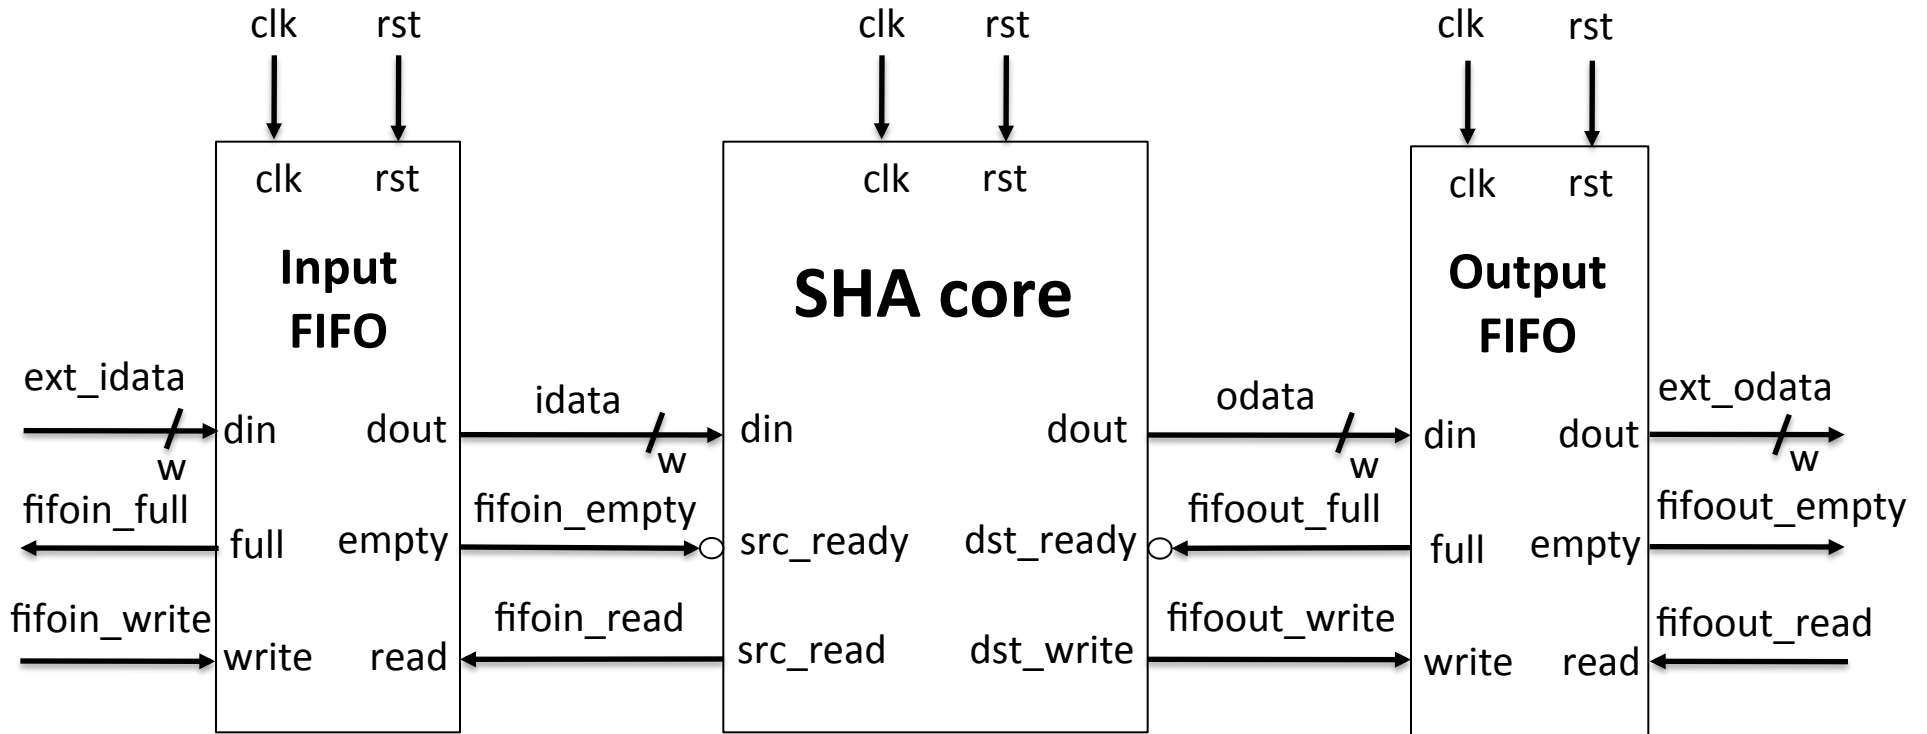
clk rst
clk rst
Input FIFO
ext_idata
din dout
w
fifoin_full
full empty
fifoin_write
write read

clk rst
clk rst
SHA core
idata
w
din dout
fifoin_empty
src_ready dst_ready
fifoin_read
src_read dst_write

clk rst
clk rst
Output FIFO
odata
w
din dout
fifoout_full
full empty
fifoout_write
write read
ext_odata
w
fifoout_empty
fifoout_read